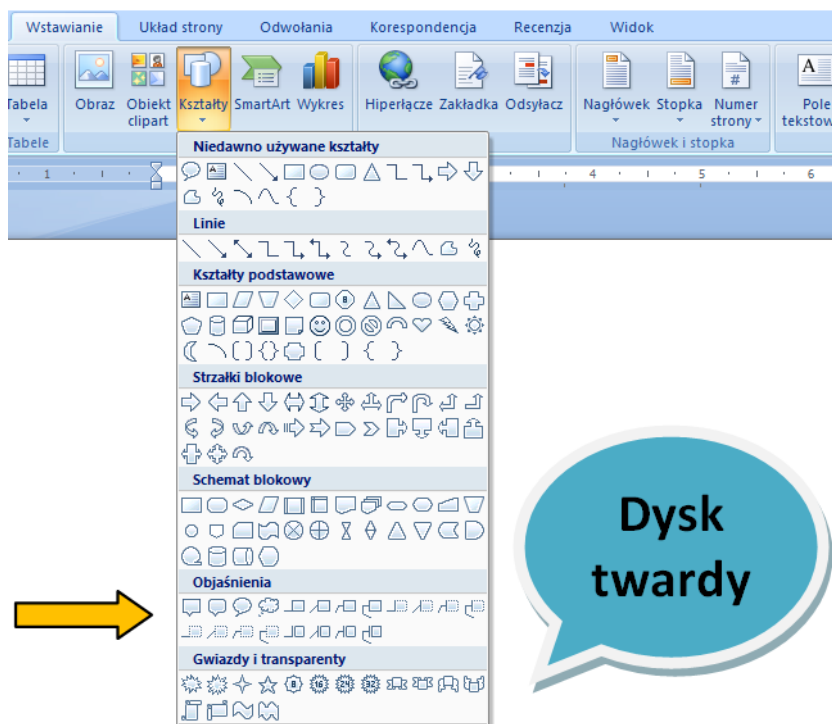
Wstawianie Układ strony Odwołania Korespondencja Recenzja Widok

Tabela
Tabele

Obraz Obiekt clipart Kształty SmartArt Wykres

Hiperłącze Zakładka Odsyłacz

Nagłówek Stopka Numer strony
Nagłówek i stopka

Pole tekstow

1 4 5 6

Niedawno używane kształty

Linie

Kształty podstawowe

Strzałki blokowe

Schemat blokowy

Objaśnienia

Gwiazdy i transparenty

Dysk twardy